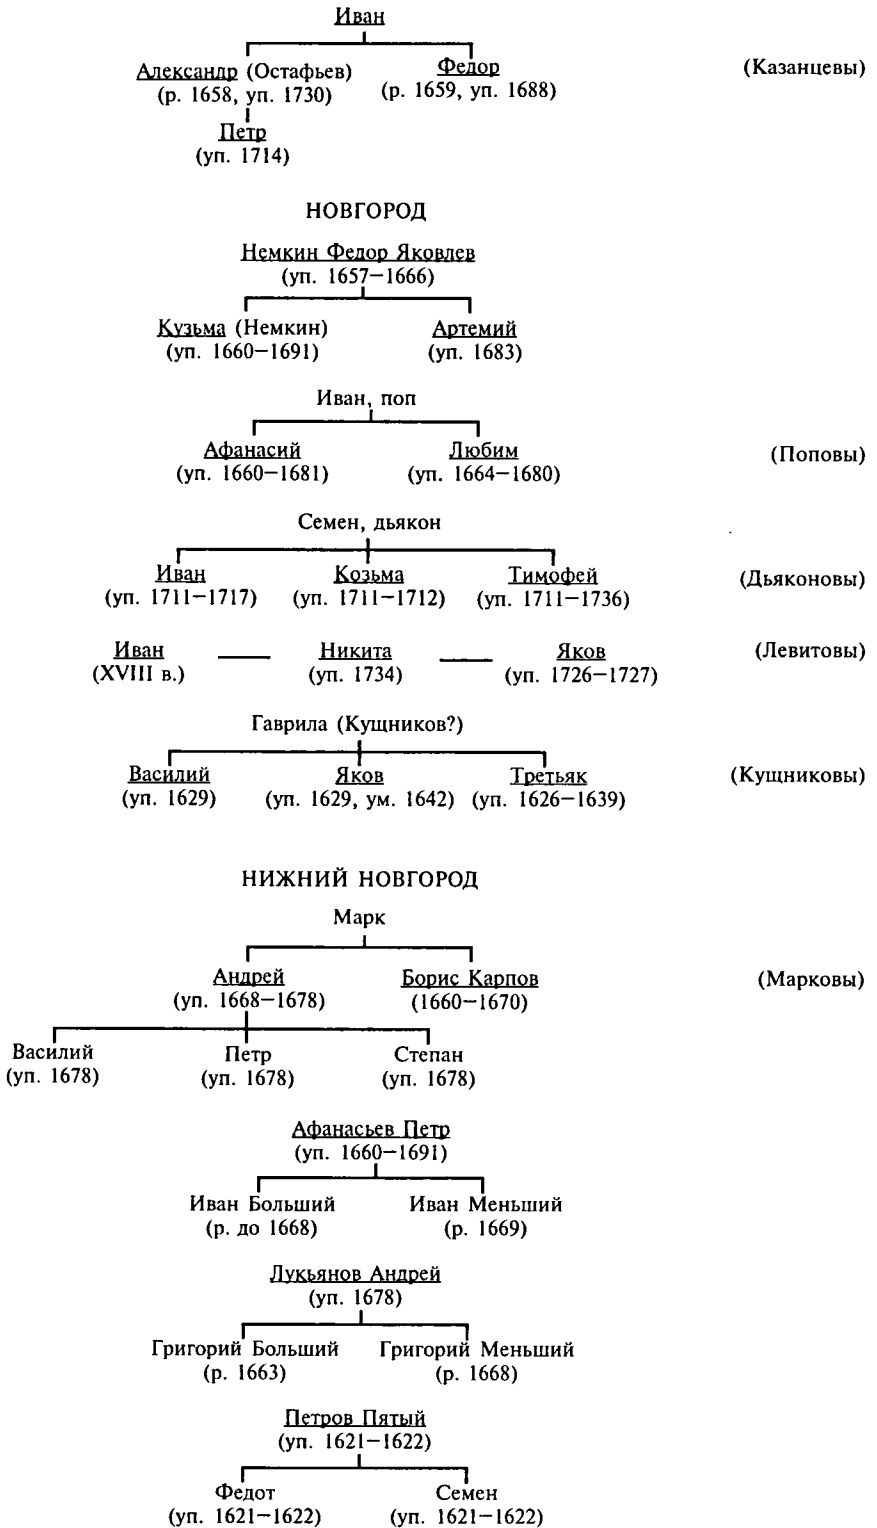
Иван

Александр (Остафьев) (р. 1658, уп. 1730)

Федор (р. 1659, уп. 1688)

(Казанцевы)

Петр (уп. 1714)

НОВГОРОД

Немкин Федор Яковлев (уп. 1657–1666)

Кузьма (Немкин) (уп. 1660–1691)

Артемий (уп. 1683)

Иван, поп

Афанасий (уп. 1660–1681)

Любим (уп. 1664–1680)

(Поповы)

Семен, дьякон

Иван (уп. 1711–1717)

Козьма (уп. 1711–1712)

Тимофей (уп. 1711–1736)

(Дьяконовы)

Иван (XVIII в.) — Никита (уп. 1734) — Яков (уп. 1726–1727)

(Левитовы)

Гаврила (Кущников?)

Василий (уп. 1629)

Яков (уп. 1629, ум. 1642)

Третьяк (уп. 1626–1639)

(Кущниковы)

НИЖНИЙ НОВГОРОД

Марк

Андрей (уп. 1668–1678)

Борис Карпов (1660–1670)

(Марковы)

Василий (уп. 1678)

Петр (уп. 1678)

Степан (уп. 1678)

Афанасьев Петр (уп. 1660–1691)

Иван Больший (р. до 1668)

Иван Меньший (р. 1669)

Лукьянов Андрей (уп. 1678)

Григорий Больший (р. 1663)

Григорий Меньший (р. 1668)

Петров Пятый (уп. 1621–1622)

Федот (уп. 1621–1622)

Семен (уп. 1621–1622)